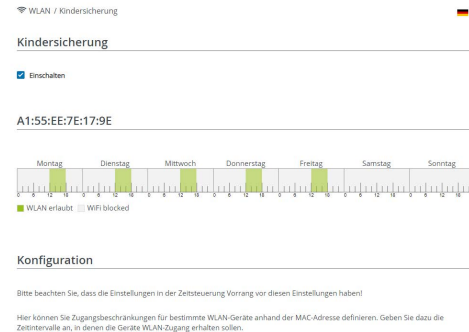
WLAN / Kindersicherung

Kindersicherung

Einschalten

A1:55:EE:7E:17:9E

| Montag | Dienstag | Mittwoch | Donnerstag | Freitag | Samstag | Sonntag |
|---|---|---|---|---|---|---|
| 0 6 12 18 | 0 6 12 18 | 0 6 12 18 | 0 6 12 18 | 0 6 12 18 | 0 6 12 18 | 0 6 12 18 |

WLAN erlaubt WiFi blocked

Konfiguration

Bitte beachten Sie, dass die Einstellungen in der Zeitsteuerung Vorrang vor diesen Einstellungen haben!

Hier können Sie Zugangsbeschränkungen für bestimmte WLAN-Geräte anhand der MAC-Adresse definieren. Geben Sie dazu die Zeitintervalle an, in denen die Geräte WLAN-Zugang erhalten sollen.